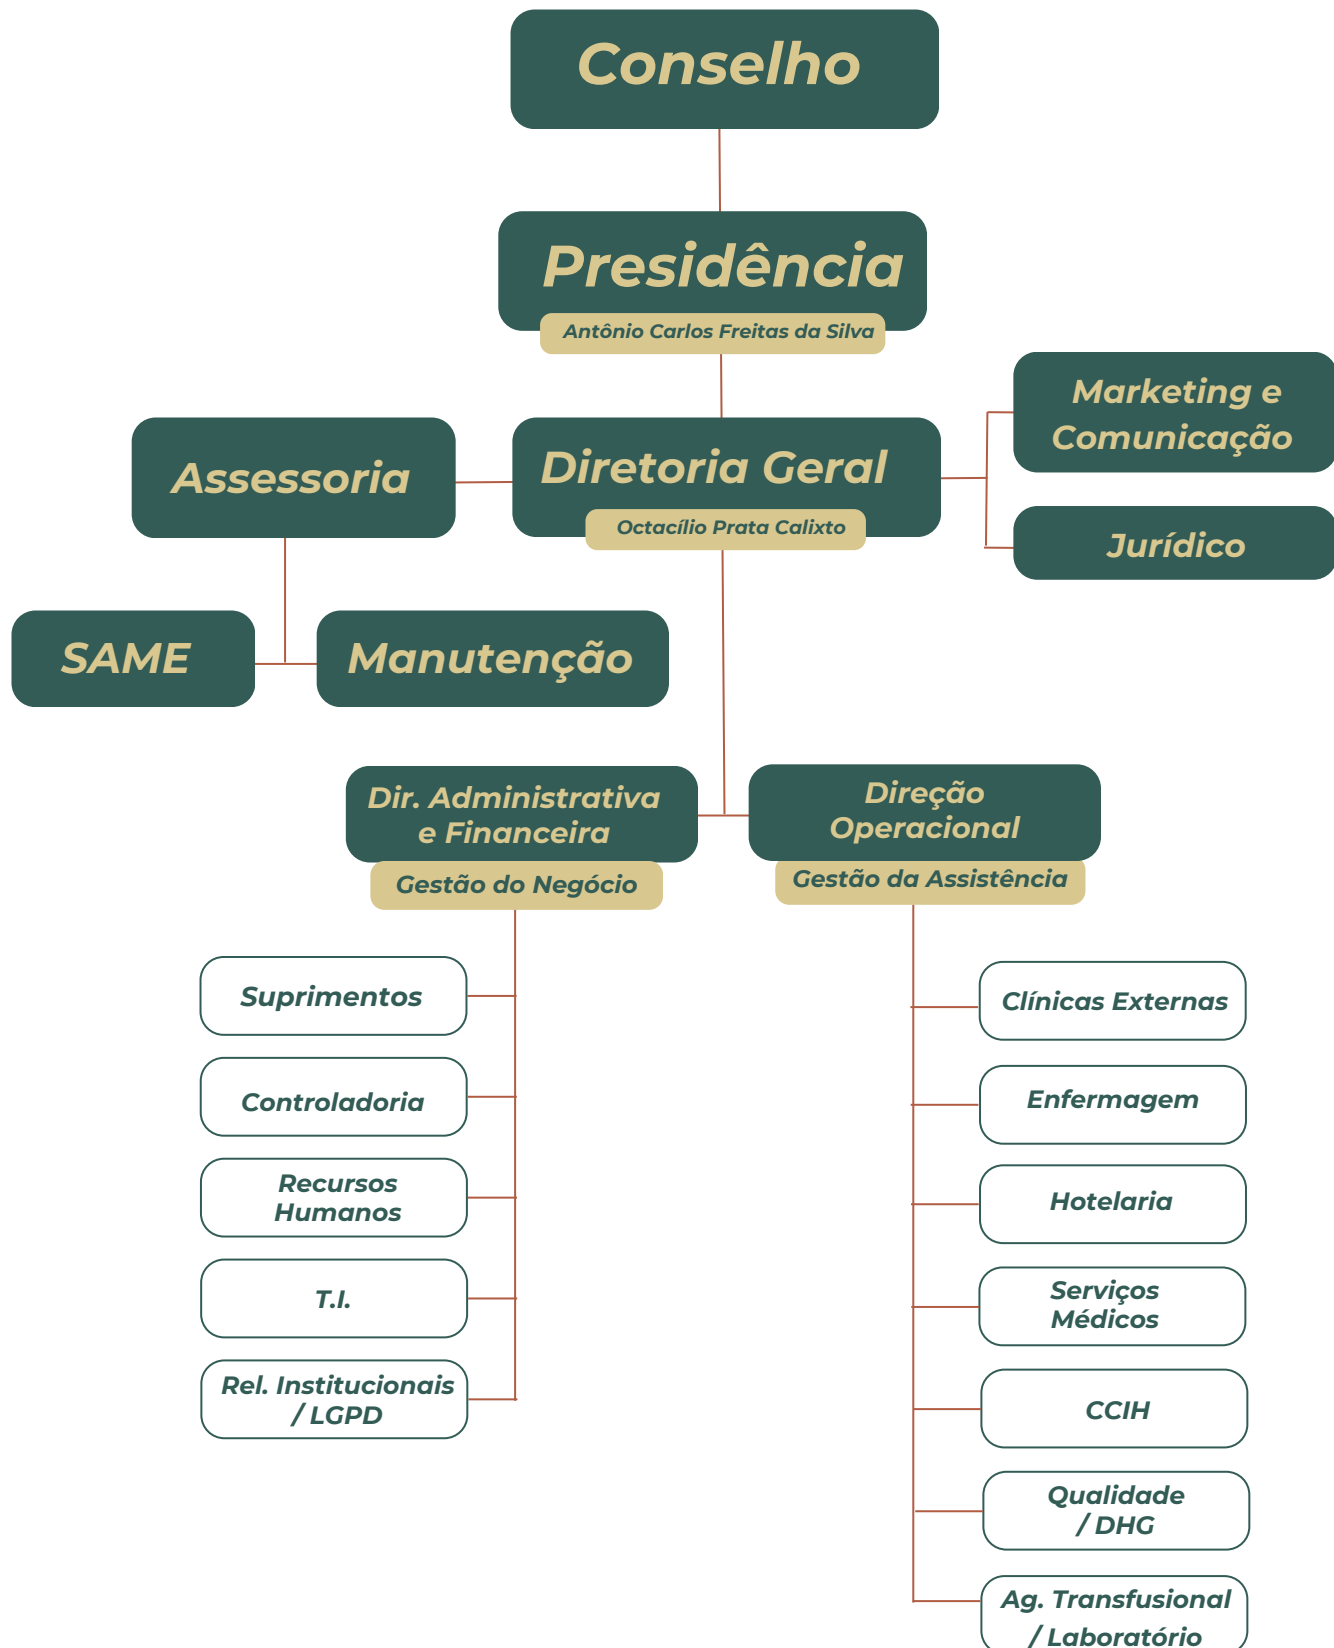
Conselho

Presidência
Antônio Carlos Freitas da Silva

Marketing e Comunicação

Assessoria

Diretoria Geral
Octacílio Prata Calixto

Jurídico

SAME

Manutenção

Dir. Administrativa e Financeira
Gestão do Negócio

Direção Operacional
Gestão da Assistência

Suprimentos

Controladoria

Recursos Humanos

T.I.

Rel. Institucionais / LGPD

Clínicas Externas

Enfermagem

Hotelaria

Serviços Médicos

CCIH

Qualidade / DHG

Ag. Transfusional / Laboratório